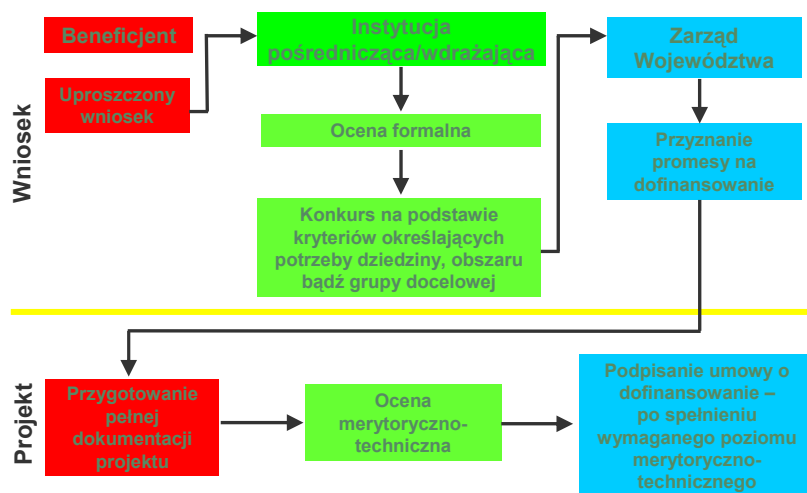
Wniosek

Beneficjent

Uproszczony wniosek

Instytucja pośrednicząca/wdrażająca

Ocena formalna

Konkurs na podstawie kryteriów określających potrzeby dziedziny, obszaru bądź grupy docelowej

Zarząd Województwa

Przyznanie promesy na dofinansowanie

Projekt

Przygotowanie pełnej dokumentacji projektu

Ocena merytoryczno-techniczna

Podpisanie umowy o dofinansowanie – po spełnieniu wymaganego poziomu merytoryczno-technicznego